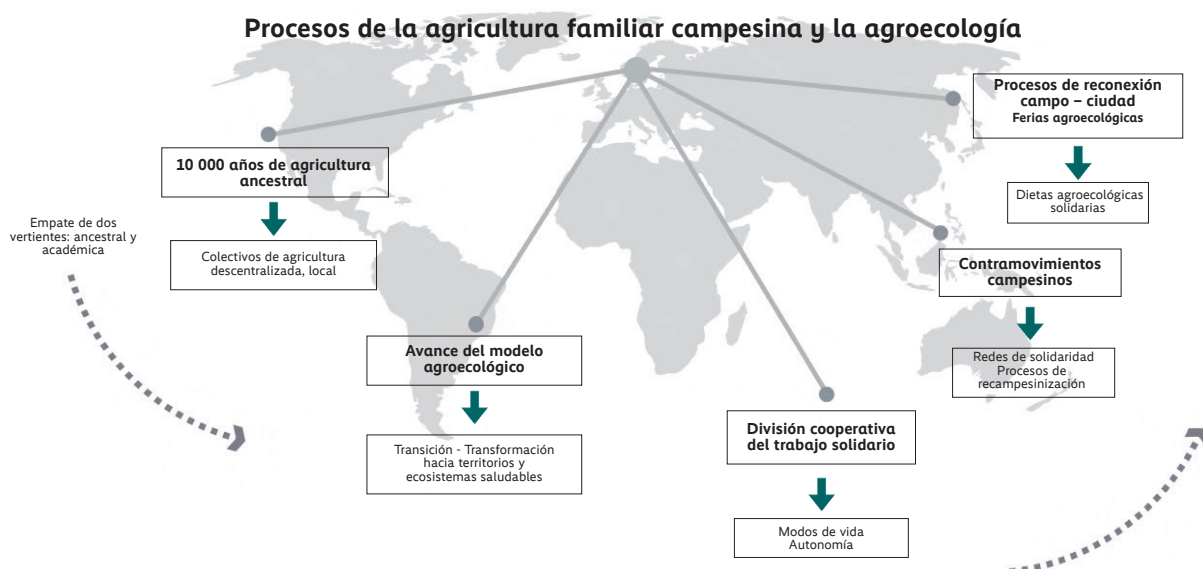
Procesos de la agricultura familiar campesina y la agroecología

Empate de dos vertientes: ancestral y académica

10 000 años de agricultura ancestral

Colectivos de agricultura descentralizada, local

Avance del modelo agroecológico

Transición - Transformación hacia territorios y ecosistemas saludables

División cooperativa del trabajo solidario

Modos de vida
Autonomía

Procesos de reconexión campo – ciudad
Ferias agroecológicas

Dietas agroecológicas solidarias

Contramovimientos campesinos

Redes de solidaridad
Procesos de recampesinización